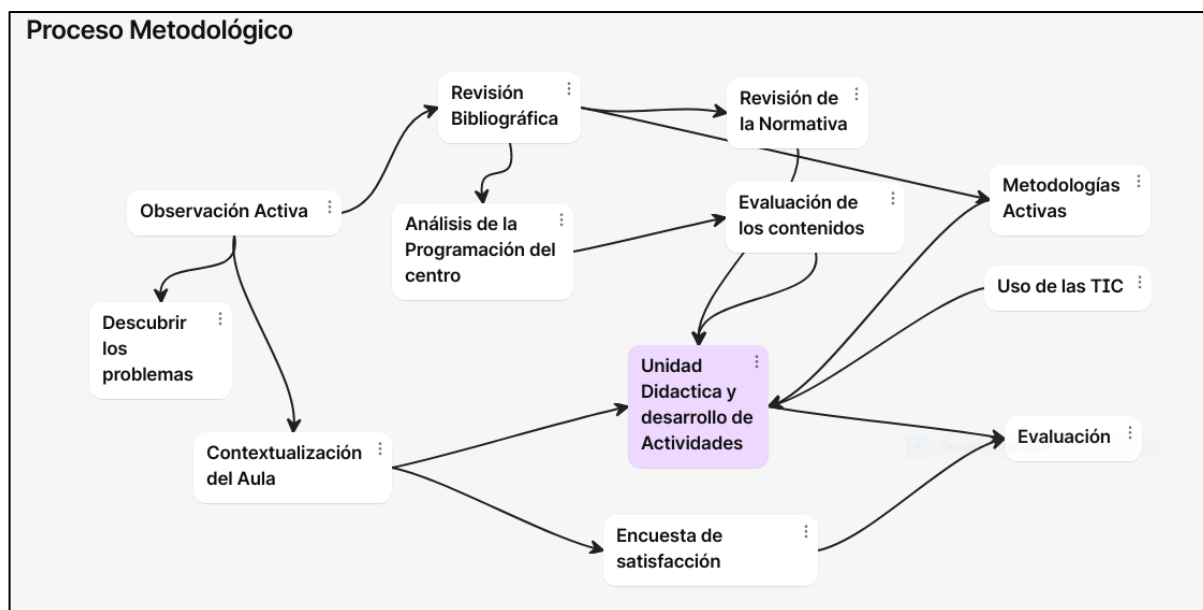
Proceso Metodológico

Revisión Bibliográfica

Revisión de la Normativa

Observación Activa

Análisis de la Programación del centro

Evaluación de los contenidos

Metodologías Activas

Uso de las TIC

Descubrir los problemas

Unidad Didactica y desarrollo de Actividades

Contextualización del Aula

Evaluación

Encuesta de satisfacción